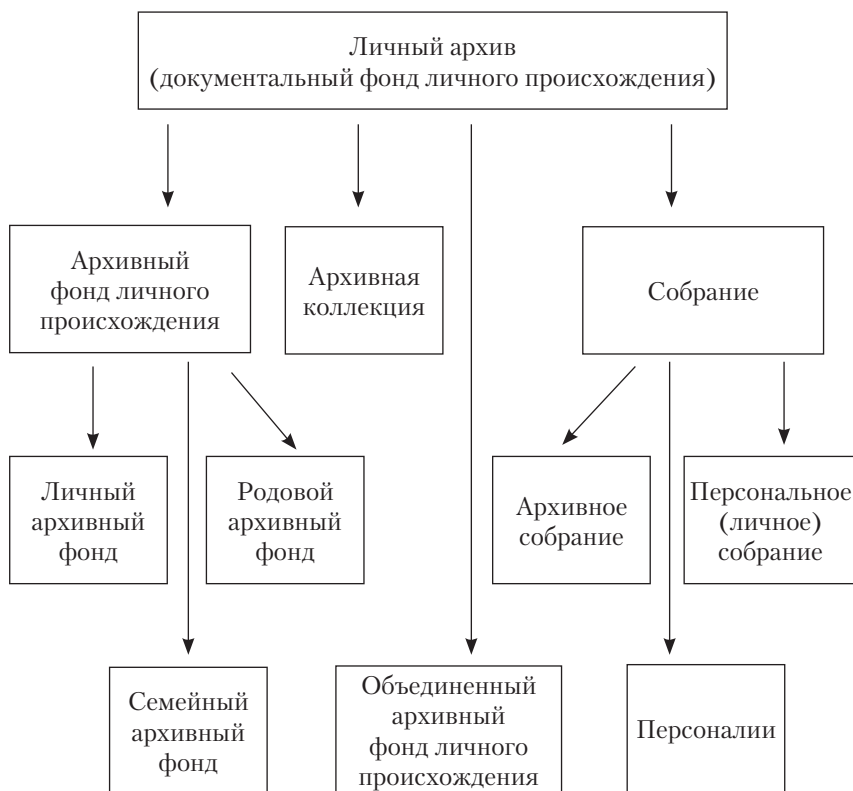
Личный архив
(документальный фонд личного происхождения)

Архивный фонд личного происхождения

Архивная коллекция

Собрание

Личный архивный фонд

Родовой архивный фонд

Архивное собрание

Персональное (личное) собрание

Семейный архивный фонд

Объединенный архивный фонд личного происхождения

Персоналии